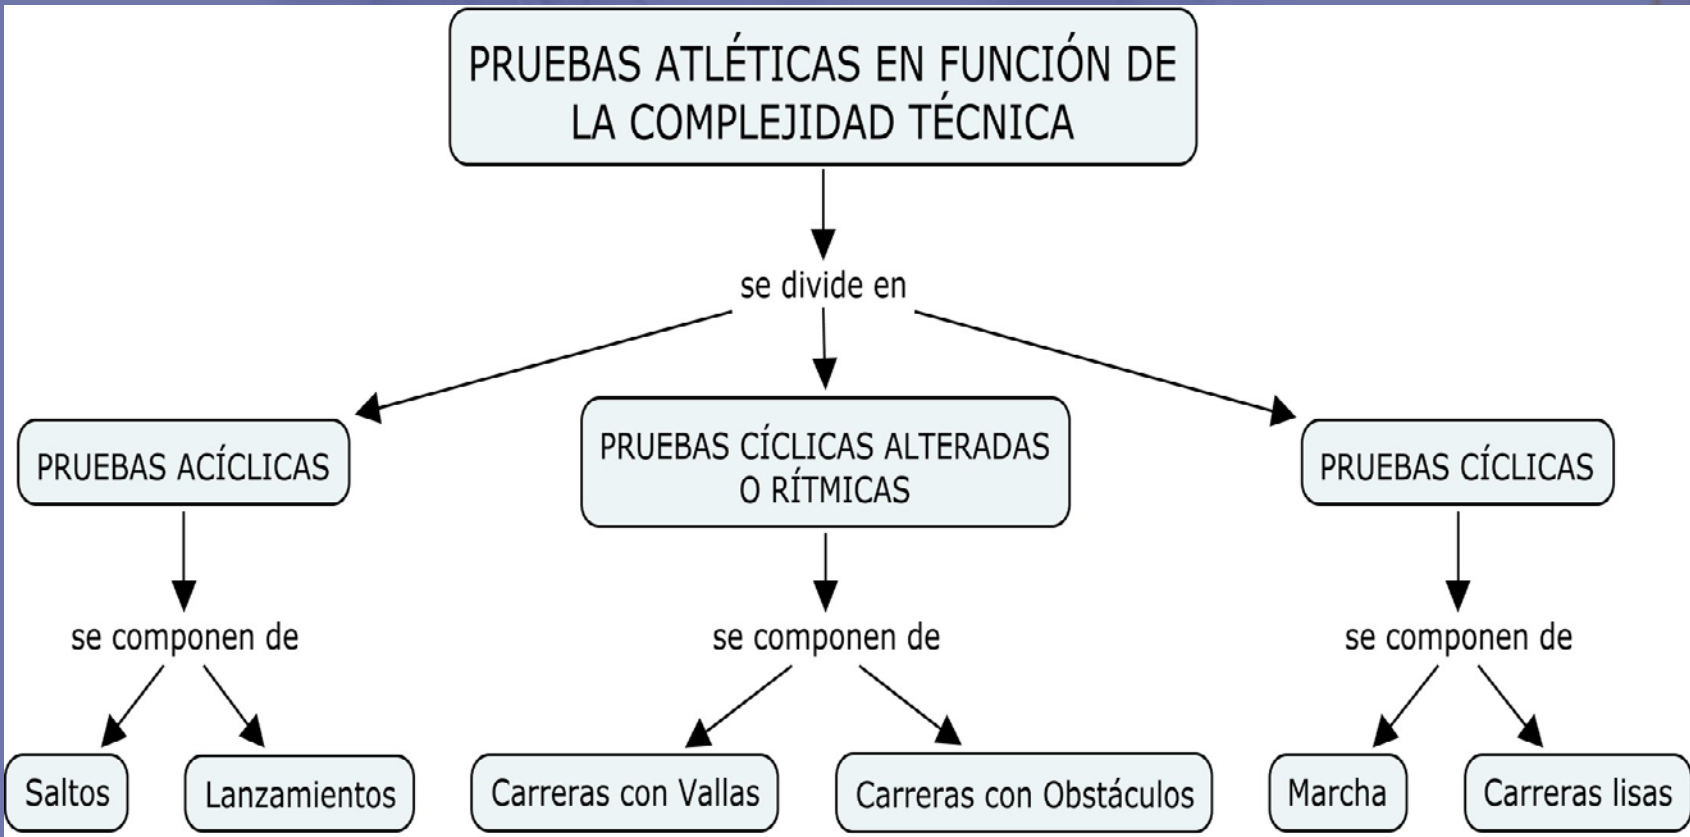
PRUEBAS ATLÉTICAS EN FUNCIÓN DE LA COMPLEJIDAD TÉCNICA

se divide en

PRUEBAS ACÍCLICAS

PRUEBAS CÍCLICAS ALTERADAS O RÍTMICAS

PRUEBAS CÍCLICAS

se componen de

Saltos

Lanzamientos

se componen de

Carreras con Vallas

Carreras con Obstáculos

se componen de

Marcha

Carreras lisas